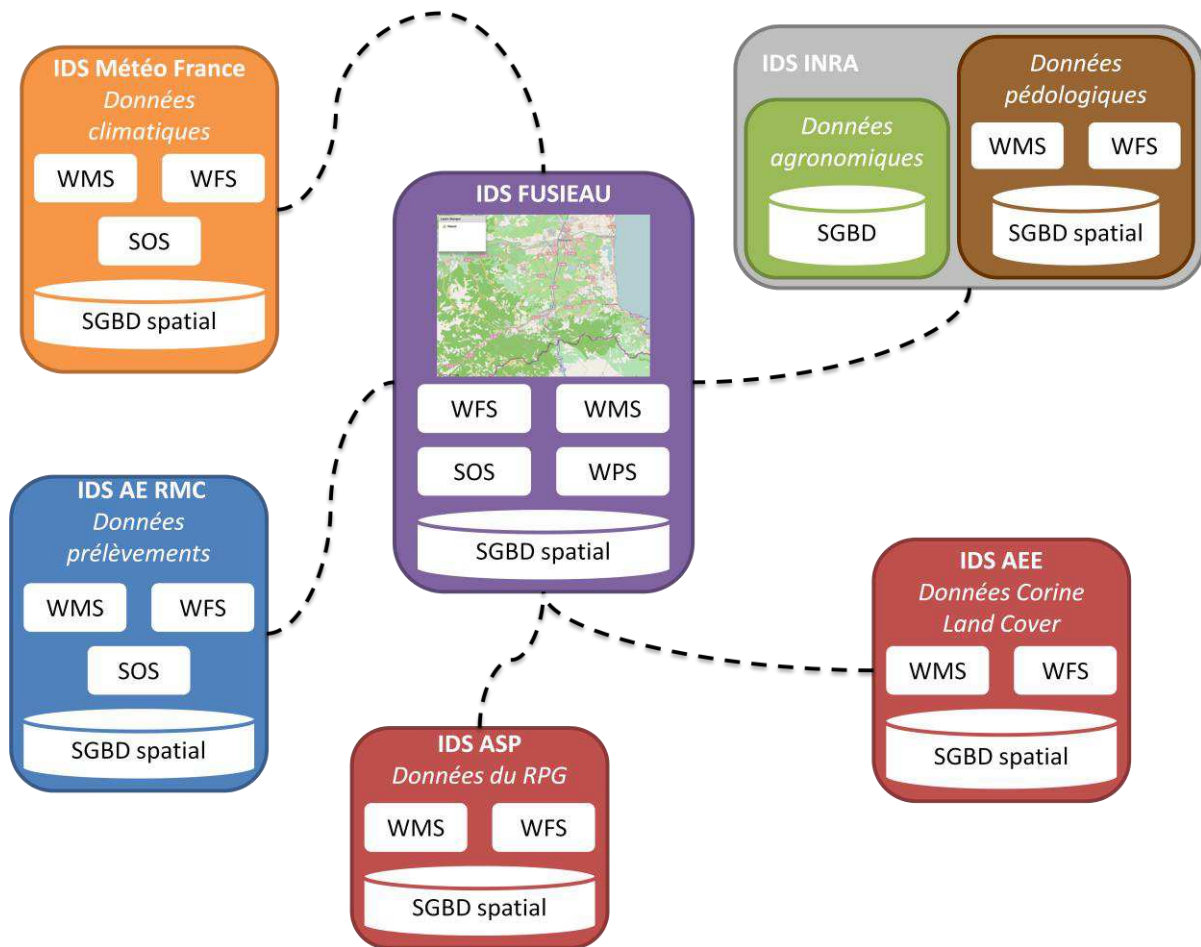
IDS Météo France
Données climatiques
WMS
WFS
SOS
SGBD spatial

IDS INRA
Données agronomiques
SGBD
Données pédologiques
WMS
WFS
SGBD spatial

IDS FUSIEAU
WFS
WMS
SOS
WPS
SGBD spatial

IDS AE RMC
Données prélèvements
WMS
WFS
SOS
SGBD spatial

IDS AEE
Données Corine Land Cover
WMS
WFS
SGBD spatial

IDS ASP
Données du RPG
WMS
WFS
SGBD spatial